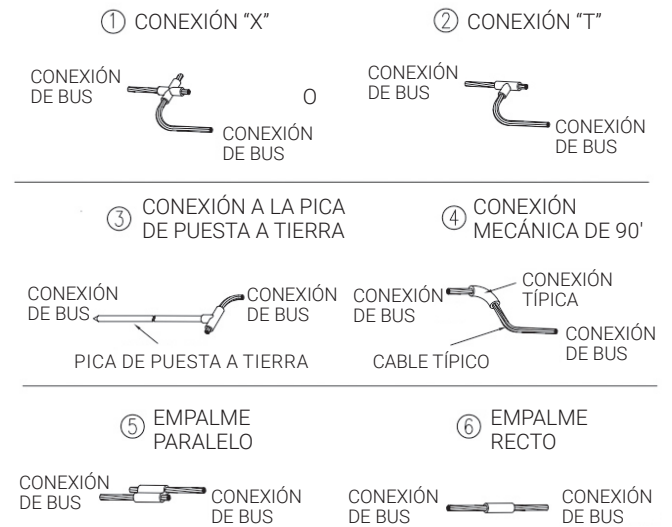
① CONEXIÓN "X"

CONEXIÓN DE BUS

O

CONEXIÓN DE BUS

② CONEXIÓN "T"

CONEXIÓN DE BUS

CONEXIÓN DE BUS

③ CONEXIÓN A LA PICA DE PUESTA A TIERRA

CONEXIÓN DE BUS

CONEXIÓN DE BUS

PICA DE PUESTA A TIERRA

④ CONEXIÓN MECÁNICA DE 90'

CONEXIÓN DE BUS

CONEXIÓN TÍPICA

CONEXIÓN DE BUS

CABLE TÍPICO

⑤ EMPALME PARALELO

CONEXIÓN DE BUS

CONEXIÓN DE BUS

⑥ EMPALME RECTO

CONEXIÓN DE BUS

CONEXIÓN DE BUS